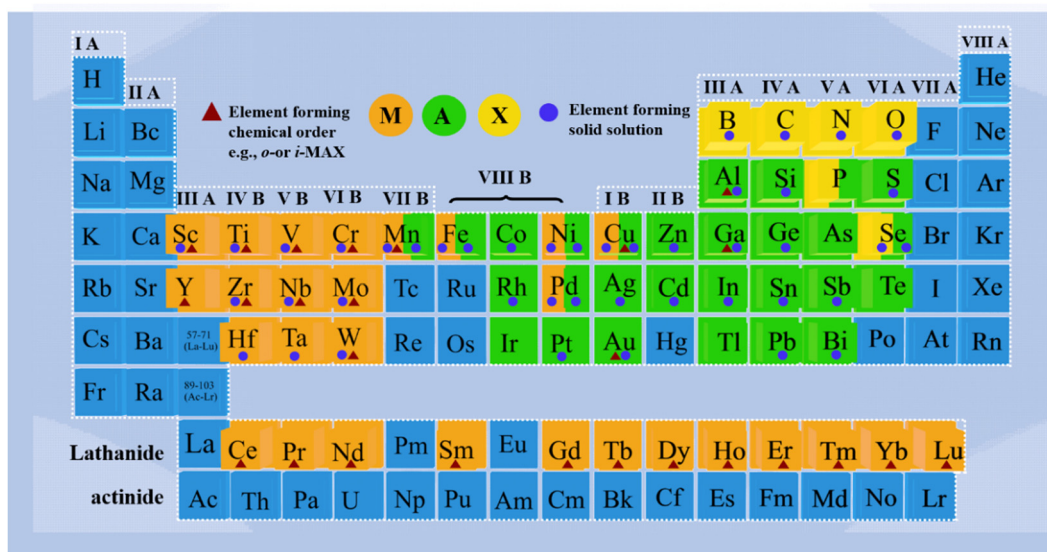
I A

VIII A

H

He

II A

Element forming chemical order e.g., *o*-or *i*-MAX

M A X

Element forming solid solution

III A IV A V A VI A VII A

Li Bc

B C N O F Ne

Na Mg

Al Si P S Cl Ar

III A IV B V B VI B VII B VIII B I B II B

| K | Ca | Sc | Ti | V | Cr | Mn | Fe | Co | Ni | Cu | Zn | Ga | Ge | As | Se | Br | Kr |
|---|---|---|---|---|---|---|---|---|---|---|---|---|---|---|---|---|---|
| Rb | Sr | Y | Zr | Nb | Mo | Tc | Ru | Rh | Pd | Ag | Cd | In | Sn | Sb | Te | I | Xe |
| Cs | Ba | 57-71 (La-Lu) | Hf | Ta | W | Re | Os | Ir | Pt | Au | Hg | Tl | Pb | Bi | Po | At | Rn |
| Fr | Ra | 89-103 (Ac-Lr) | | | | | | | | | | | | | | | |

| Lathanide | La | Ce | Pr | Nd | Pm | Sm | Eu | Gd | Tb | Dy | Ho | Er | Tm | Yb | Lu |
|---|---|---|---|---|---|---|---|---|---|---|---|---|---|---|---|
| actinide | Ac | Th | Pa | U | Np | Pu | Am | Cm | Bk | Cf | Es | Fm | Md | No | Lr |